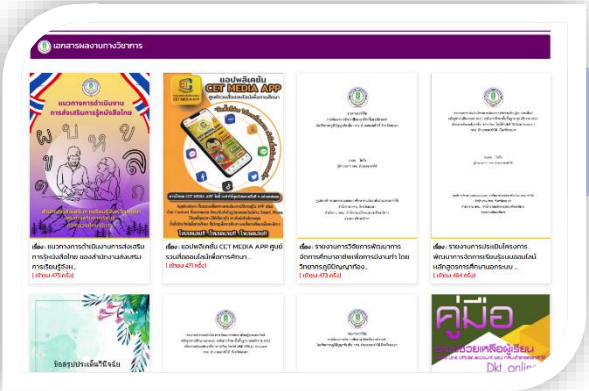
เอกสารผลงานทางวิชาการ

แนวทางการดำเนินงาน การส่งเสริมการรู้หนังสือไทย

ผ ห ย

แอปพลิเคชัน CET MEDIA APP

เรื่อง : แนวทางการดำเนินงานการส่งเสริมการรู้หนังสือไทย ของสำนักงานส่งเสริมการเรียนรู้จัง...
( เปิดอ่าน 475 ครั้ง)

เรื่อง : แอปพลิเคชั่น CET MEDIA APP ศูนย์รวมสื่อออนไลน์เพื่อการศึกษา...
( เปิดอ่าน 471 ครั้ง)

เรื่อง : รายงานการวิจัยการพัฒนาการจัดการศึกษาอาชีพเพื่อการมีงานทำ โดยวิทยากรภูมิปัญญาท้อง...
( เปิดอ่าน 473 ครั้ง)

เรื่อง : รายงานการประเมินโครงการพัฒนาการจัดการเรียนรู้แบบออนไลน์หลักสูตรการศึกษานอกระบบ ...
( เปิดอ่าน 464 ครั้ง)

ข้อสรุปประเด็นวิจัย

คู่มือ

ช่วยเหลือผู้เรียน

Dkt online